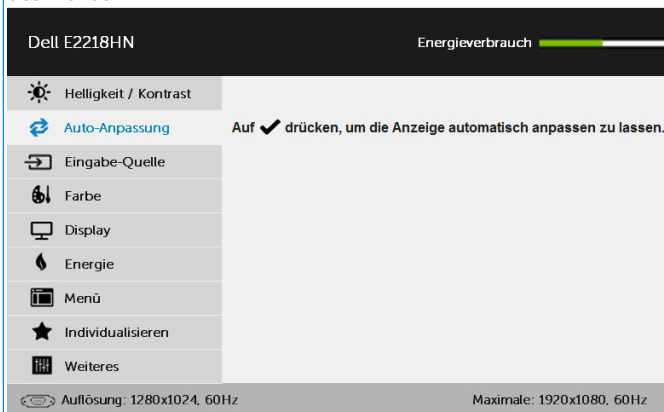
Dell E2218HN

Energieverbrauch

Helligkeit / Kontrast

Auto-Anpassung

Eingabe-Quelle

Farbe

Display

Energie

Menü

Individualisieren

Weiteres

Auf ✔ drücken, um die Anzeige automatisch anpassen zu lassen.

Auflösung: 1280x1024, 60Hz

Maximale: 1920x1080, 60Hz